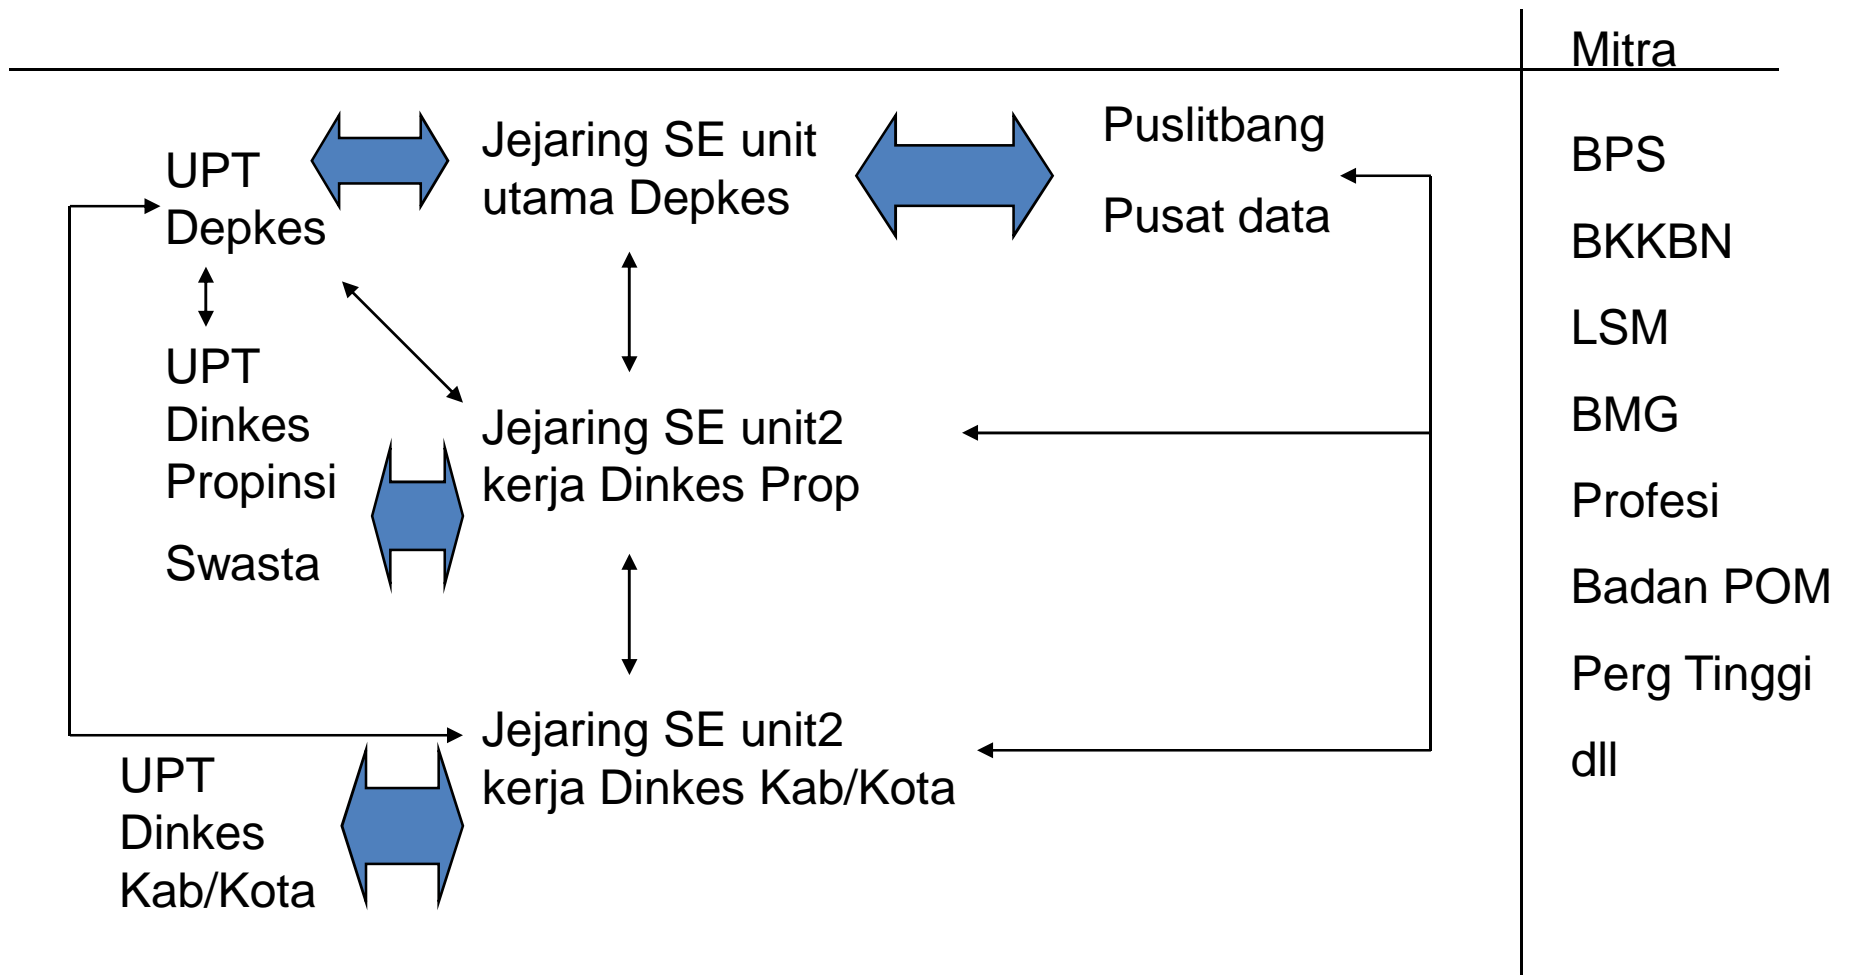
UPT Depkes

Jejaring SE unit utama Depkes

Puslitbang

Pusat data

UPT Dinkes Propinsi

Swasta

Jejaring SE unit2 kerja Dinkes Prop

Jejaring SE unit2 kerja Dinkes Kab/Kota

UPT Dinkes Kab/Kota

Mitra

BPS

BKKBN

LSM

BMG

Profesi

Badan POM

Perg Tinggi

dll